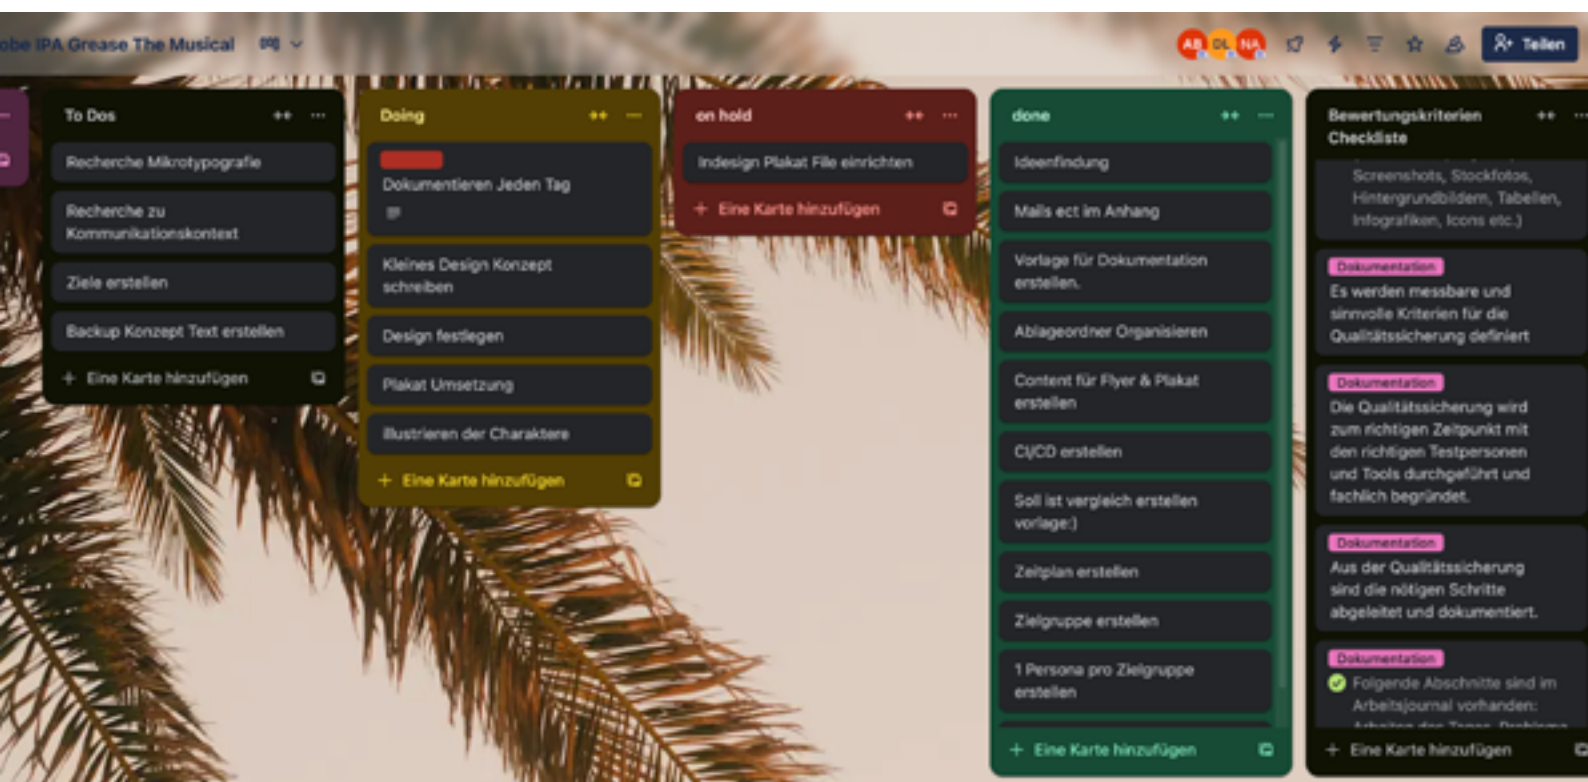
obe IPA Grease The Musical

AB DL NA

Teilen

To Dos

Recherche Mikrotypografie

Recherche zu Kommunikationskontext

Ziele erstellen

Backup Konzept Text erstellen

+ Eine Karte hinzufügen

Doing

Dokumentieren Jeden Tag

Kleines Design Konzept schreiben

Design festlegen

Plakat Umsetzung

Illustrieren der Charaktere

+ Eine Karte hinzufügen

on hold

Indesign Plakat File einrichten

+ Eine Karte hinzufügen

done

Ideenfindung

Mails ect im Anhang

Vorlage für Dokumentation erstellen.

Ablageordner Organisieren

Content für Flyer & Plakat erstellen

CI/CD erstellen

Soll ist vergleich erstellen vorlage:)

Zeitplan erstellen

Zielgruppe erstellen

1 Persona pro Zielgruppe erstellen

+ Eine Karte hinzufügen

Bewertungskriterien Checkliste

Screenshots, Stockfotos, Hintergrundbildern, Tabellen, Infografiken, Icons etc.)

Dokumentation

Es werden messbare und sinnvolle Kriterien für die Qualitätssicherung definiert

Dokumentation

Die Qualitätssicherung wird zum richtigen Zeitpunkt mit den richtigen Testpersonen und Tools durchgeführt und fachlich begründet.

Dokumentation

Aus der Qualitätssicherung sind die nötigen Schritte abgeleitet und dokumentiert.

Dokumentation

Folgende Abschnitte sind im Arbeitsjournal vorhanden: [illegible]

+ Eine Karte hinzufügen